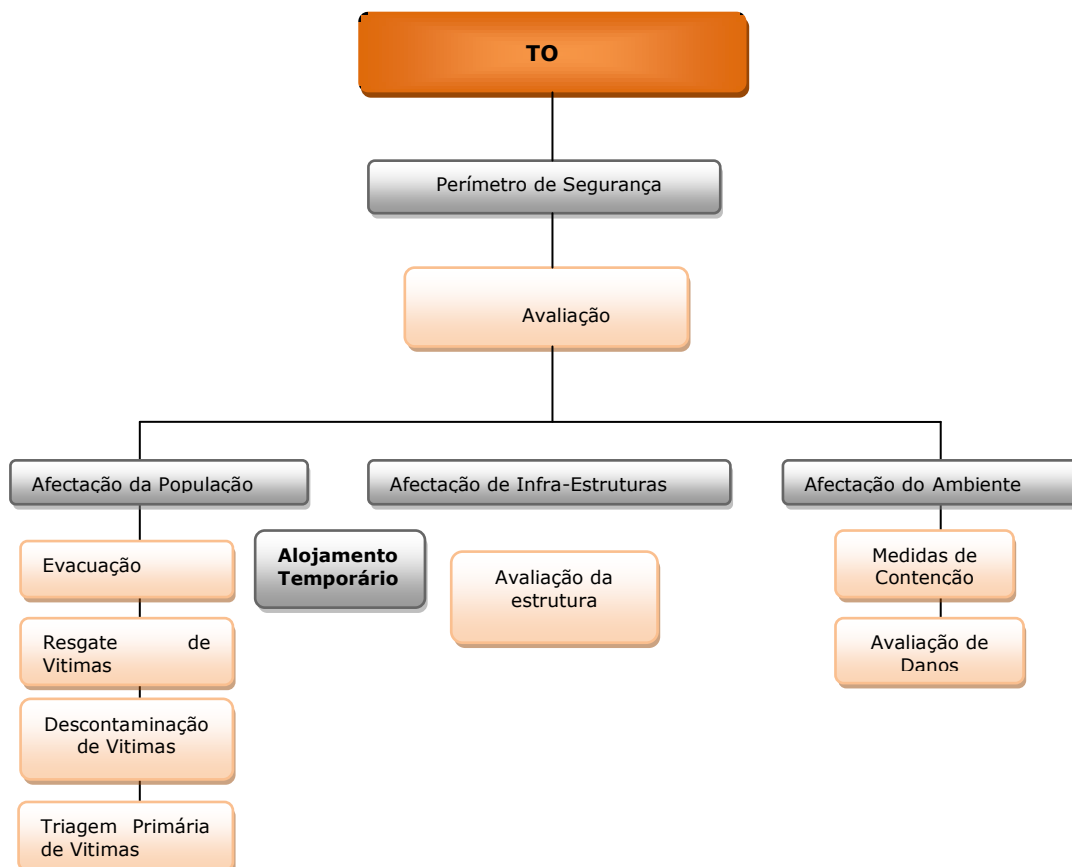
TO

Perímetro de Segurança

Avaliação

Afectação da População

Afectação de Infra-Estruturas

Afectação do Ambiente

Evacuação

Alojamento Temporário

Avaliação da estrutura

Medidas de Contencão

Resgate de Vitimas

Avaliação de Danos

Descontaminação de Vitimas

Triagem Primária de Vitimas